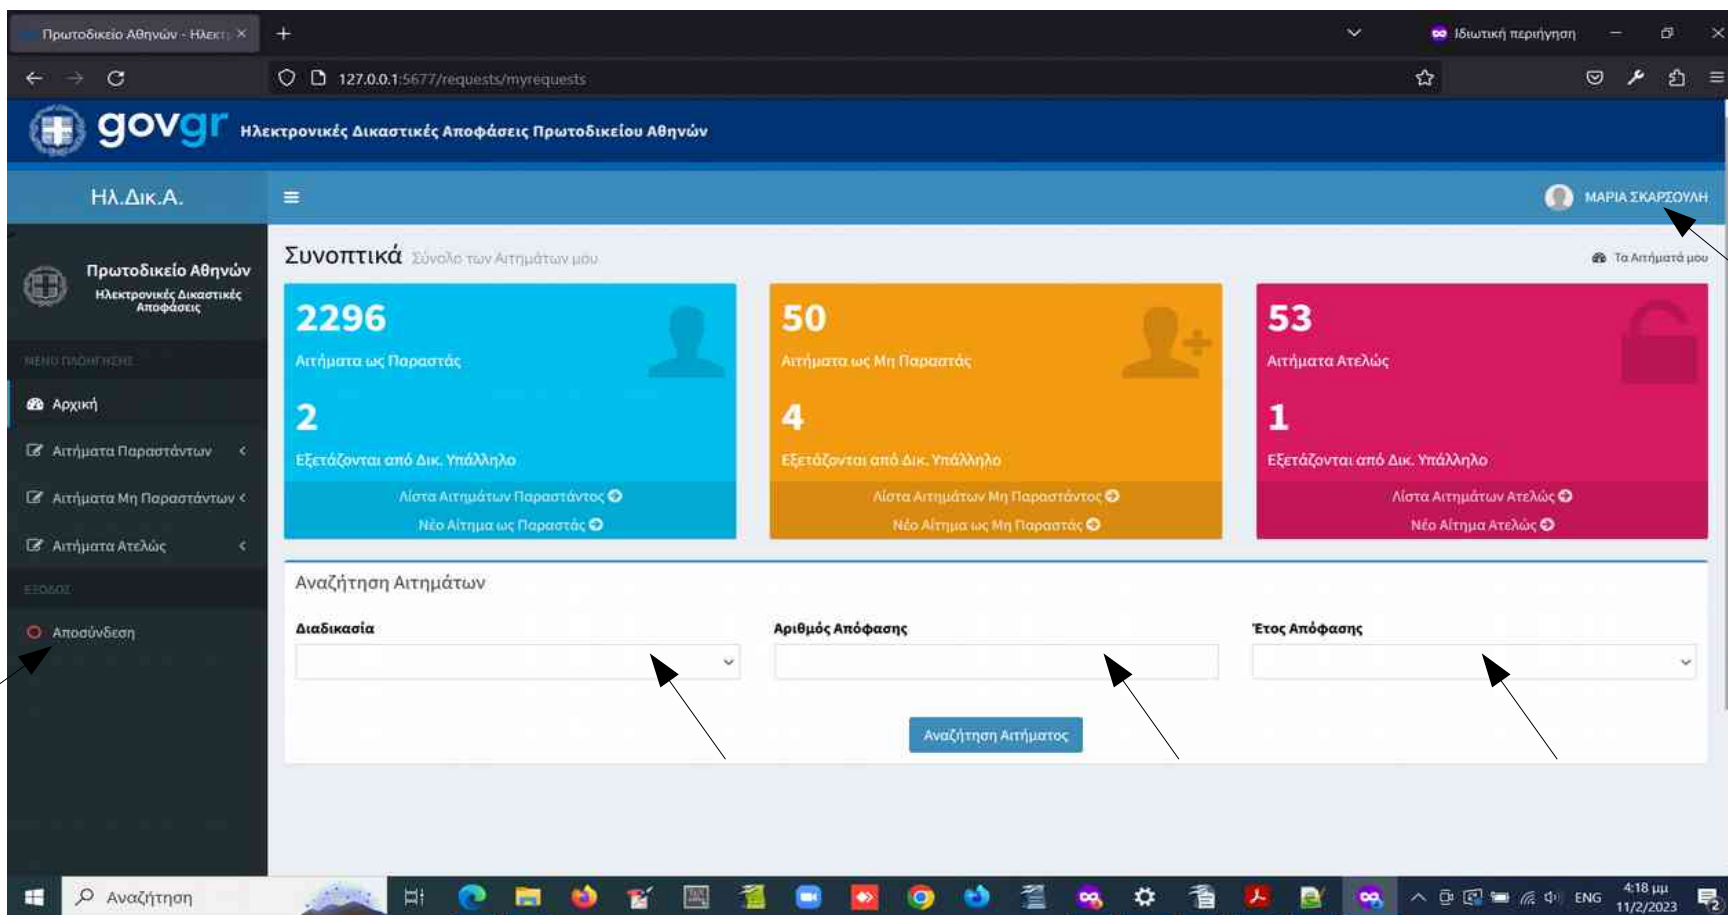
Πρωτοδικείο Αθηνών - Ηλεκτ ×
+
Ιδιωτική περιήγηση
127.0.0.1:5677/requests/myrequests

govgr Ηλεκτρονικές Δικαστικές Αποφάσεις Πρωτοδικείου Αθηνών

ΗΛ.ΔΙΚ.Α.
ΜΑΡΙΑ ΣΚΑΡΣΟΥΛΗ

Πρωτοδικείο Αθηνών
Ηλεκτρονικές Δικαστικές Αποφάσεις

ΜΕΝΟΥ ΠΛΟΗΓΗΣΗΣ
Αρχική
Αιτήματα Παραστάντων
Αιτήματα Μη Παραστάντων
Αιτήματα Ατελώς
ΕΞΟΔΟΣ
Αποσύνδεση

Συνοπτικά Σύνολο των Αιτημάτων μου
Τα Αιτήματά μου

2296
Αιτήματα ως Παραστάς
2
Εξετάζονται από Δικ. Υπάλληλο
Λίστα Αιτημάτων Παραστάντος
Νέο Αίτημα ως Παραστάς

50
Αιτήματα ως Μη Παραστάς
4
Εξετάζονται από Δικ. Υπάλληλο
Λίστα Αιτημάτων Μη Παραστάντος
Νέο Αίτημα ως Μη Παραστάς

53
Αιτήματα Ατελώς
1
Εξετάζονται από Δικ. Υπάλληλο
Λίστα Αιτημάτων Ατελώς
Νέο Αίτημα Ατελώς

Αναζήτηση Αιτημάτων
Διαδικασία
Αριθμός Απόφασης
Έτος Απόφασης
Αναζήτηση Αιτήματος

Αναζήτηση
ENG
4:18 μμ
11/2/2023